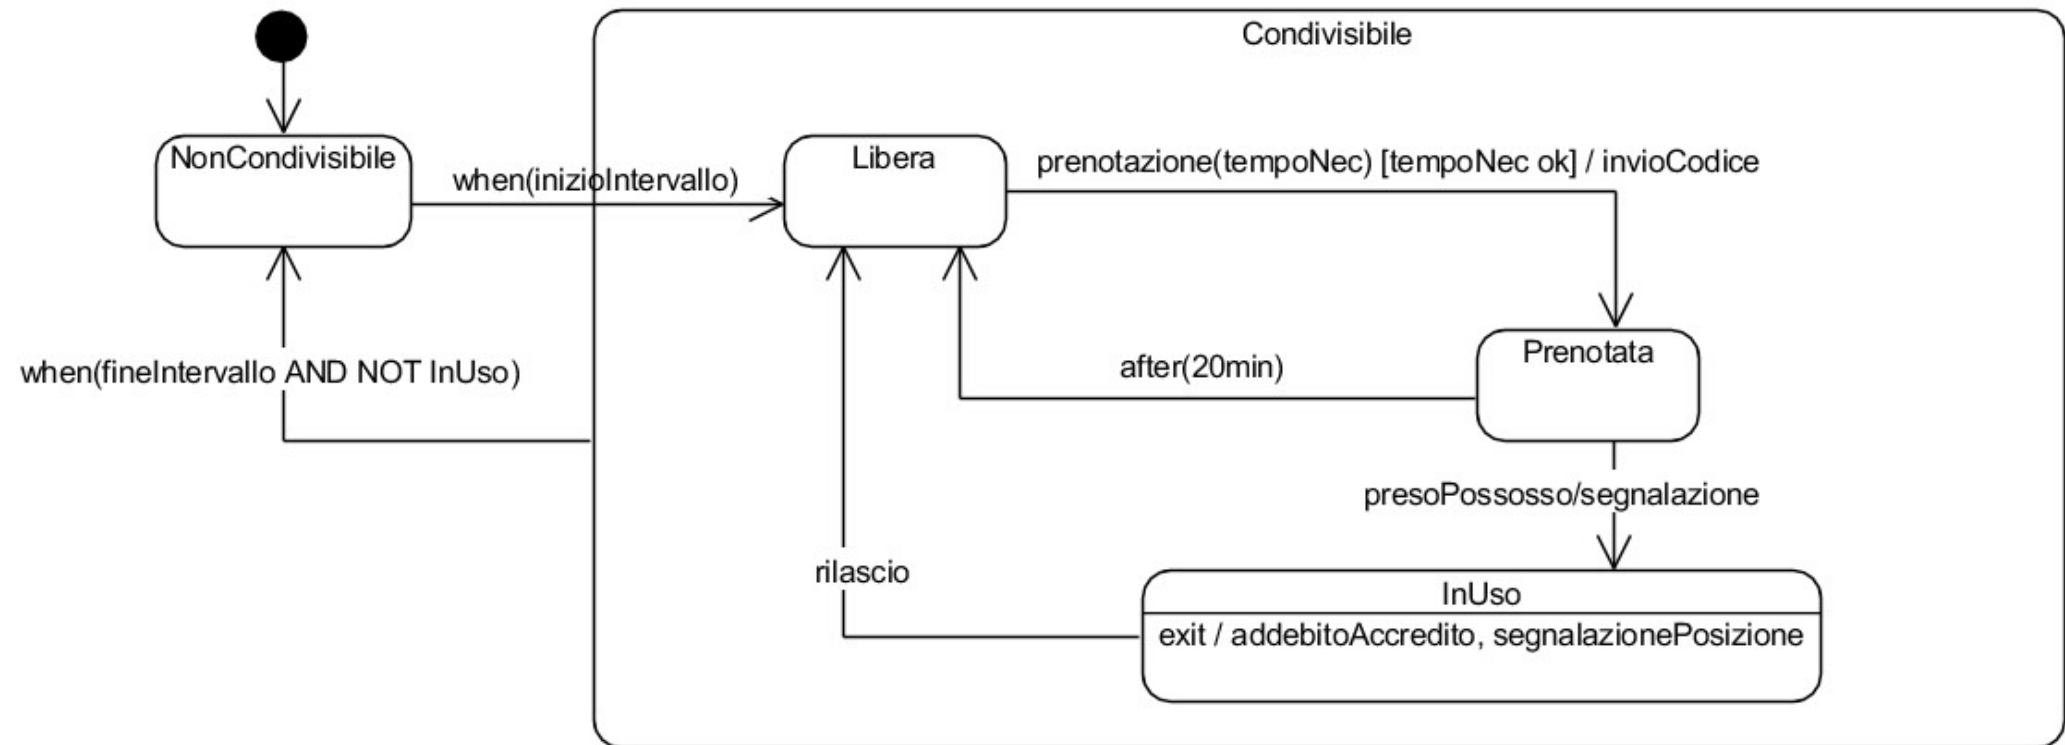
Condivisibile

NonCondivisibile

when(inizioIntervallo)

Libera

prenotazione(tempoNec) [tempoNec ok] / invioCodice

when(fineIntervallo AND NOT InUso)

after(20min)

Prenotata

presoPossosso/segnalazione

rilascio

InUso

exit / addebitoAccredito, segnalazionePosizione